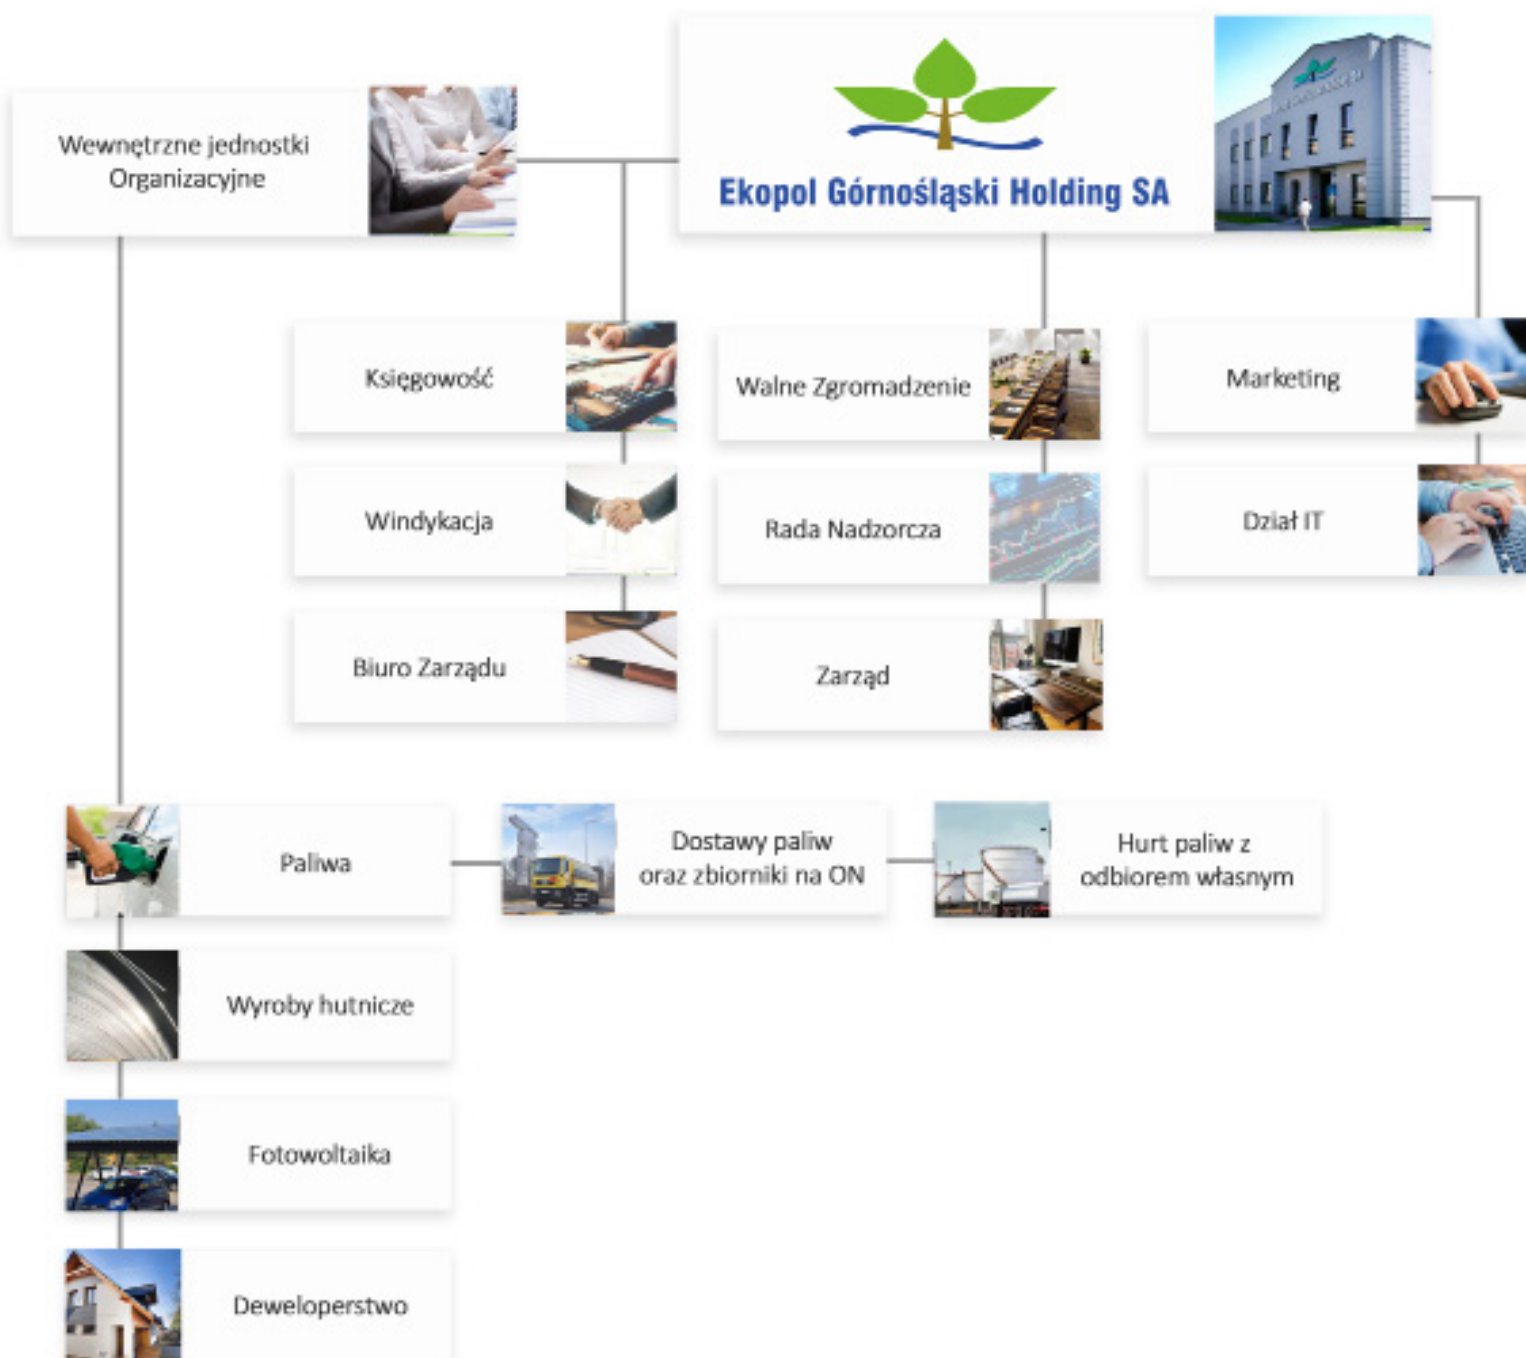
Ekopol Górnośląski Holding SA

Wewnętrzne jednostki Organizacyjne

Księgowość

Windykacja

Biuro Zarządu

Walne Zgromadzenie

Rada Nadzorcza

Zarząd

Marketing

Dział IT

Paliwa

Dostawy paliw oraz zbiorniki na ON

Hurt paliw z odbiorem własnym

Wyroby hutnicze

Fotowoltaika

Deweloperstwo